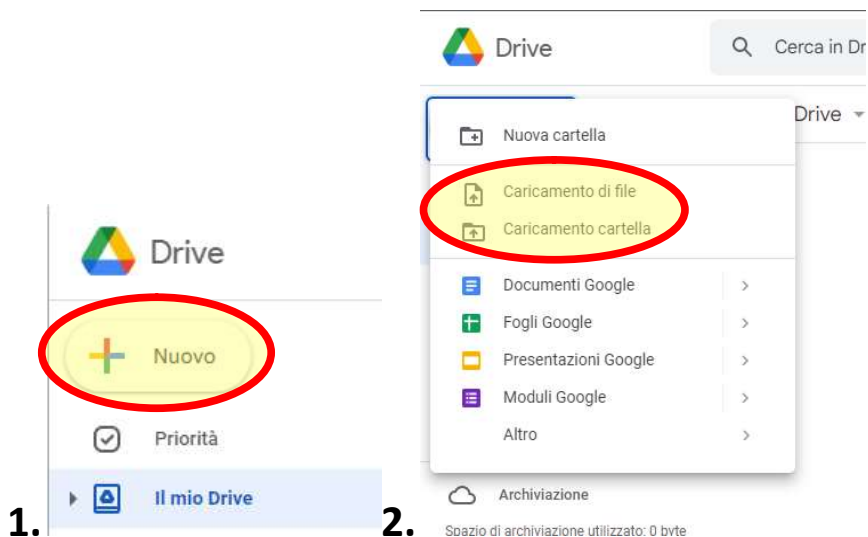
Drive

Nuovo

Priorità

Il mio Drive

1.

Drive

Cerca in Dr

Drive

Nuova cartella

Caricamento di file

Caricamento cartella

Documenti Google

Fogli Google

Presentazioni Google

Moduli Google

Altro

Archiviazione

Spazio di archiviazione utilizzato: 0 byte

2.